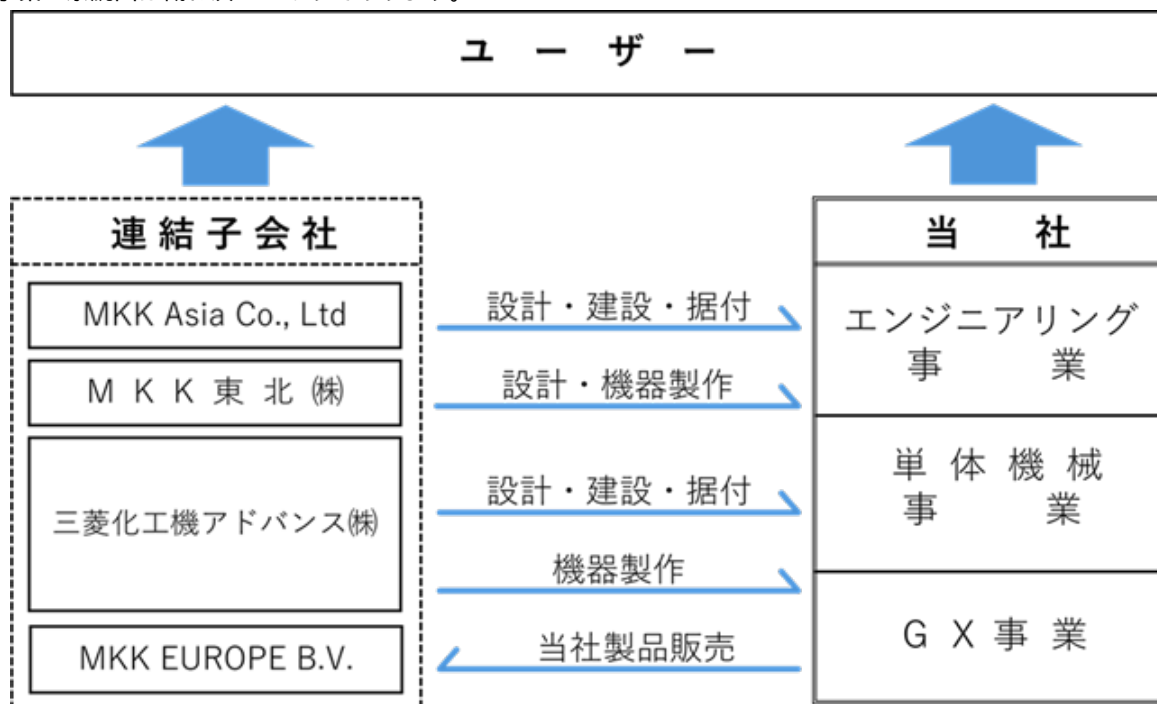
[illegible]

ユーザー

連結子会社

MKK Asia Co., Ltd

MKK東北㈱

三菱化工機アドバンス㈱

MKK EUROPE B.V.

設計・建設・据付

設計・機器製作

設計・建設・据付

機器製作

当社製品販売

当　社

エンジニアリング事業

単体機械事業

GX事業